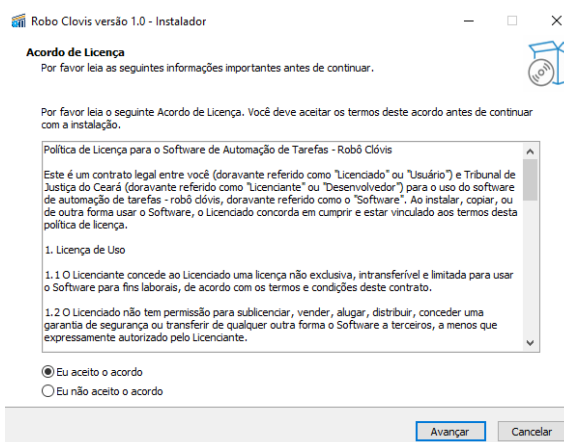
Robo Clovis versão 1.0 - Instalador

Acordo de Licença
Por favor leia as seguintes informações importantes antes de continuar.

Por favor leia o seguinte Acordo de Licença. Você deve aceitar os termos deste acordo antes de continuar com a instalação.

Política de Licença para o Software de Automação de Tarefas - Robô Clóvis

Este é um contrato legal entre você (doravante referido como "Licenciado" ou "Usuário") e Tribunal de Justiça do Ceará (doravante referido como "Licenciante" ou "Desenvolvedor") para o uso do software de automação de tarefas - robô clóvis, doravante referido como o "Software". Ao instalar, copiar, ou de outra forma usar o Software, o Licenciado concorda em cumprir e estar vinculado aos termos desta política de licença.

1. Licença de Uso

1.1 O Licenciante concede ao Licenciado uma licença não exclusiva, intransferível e limitada para usar o Software para fins laborais, de acordo com os termos e condições deste contrato.

1.2 O Licenciado não tem permissão para sublicenciar, vender, alugar, distribuir, conceder uma garantia de segurança ou transferir de qualquer outra forma o Software a terceiros, a menos que expressamente autorizado pelo Licenciante.

Eu aceito o acordo
Eu não aceito o acordo

Avançar
Cancelar